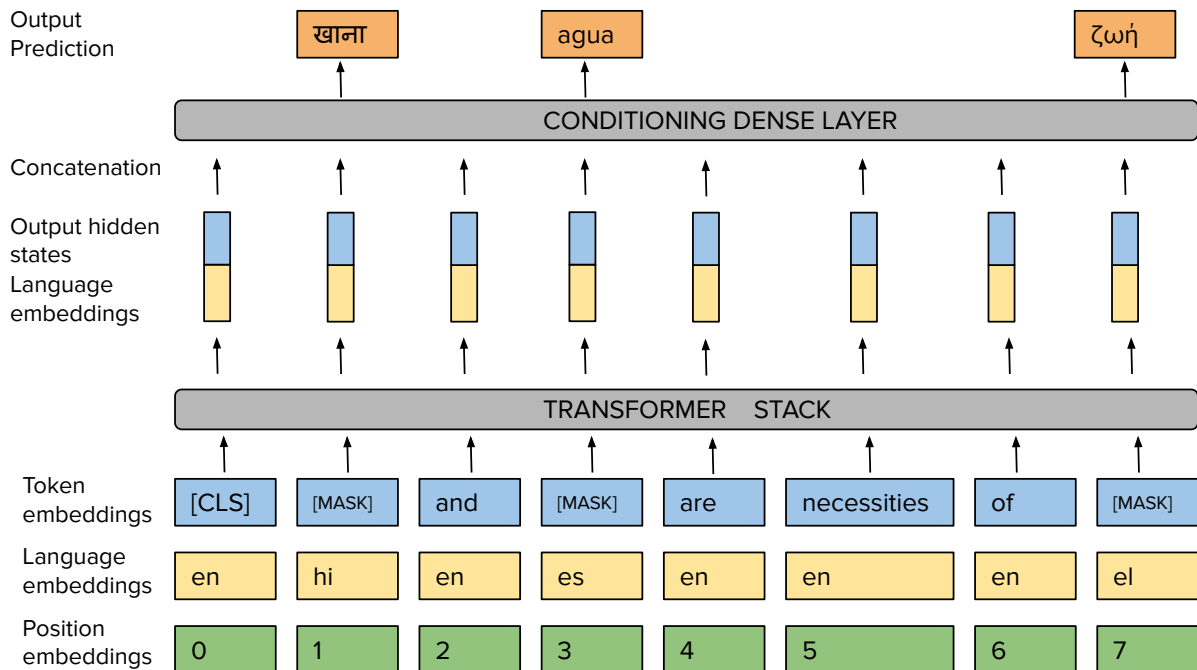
Output Prediction

खाना

agua

ζωή

CONDITIONING DENSE LAYER

Concatenation

Output hidden states

Language embeddings

TRANSFORMER STACK

| Token embeddings | [CLS] | [MASK] | and | [MASK] | are | necessities | of | [MASK] |
|---|---|---|---|---|---|---|---|---|
| Language embeddings | en | hi | en | es | en | en | en | el |
| Position embeddings | 0 | 1 | 2 | 3 | 4 | 5 | 6 | 7 |